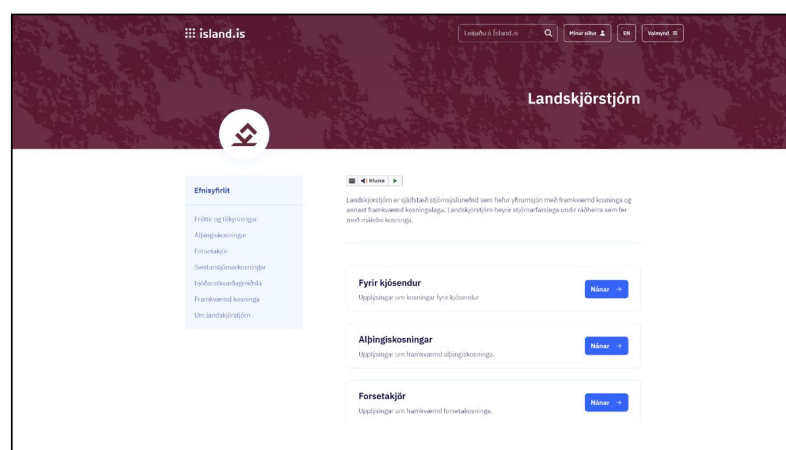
island.is

Leitaðu á Ísland.is

Mínar síður

EN

Valmynd

Landskjörstjórn

Efnisyfirlit

Fréttir og tilkynningar

Alþingiskosningar

Forsetakjör

Sveitarstjórnarkosningar

Þjóðaratkvæðagreiðsla

Framkvæmd kosninga

Um landskjörstjórn

Hlusta

Landskjörstjórn er sjálfstæð stjórnsýslunefnd sem hefur yfirumsjón með framkvæmd kosninga og annast framkvæmd kosningalaga. Landskjörstjórn heyrir stjórnarfarslega undir ráðherra sem fer með málefni kosninga.

Fyrir kjósendur

Upplýsingar um kosningar fyrir kjósendur

Nánar

Alþingiskosningar

Upplýsingar um framkvæmd alþingiskosninga.

Nánar

Forsetakjör

Upplýsingar um framkvæmd forsetakosninga.

Nánar